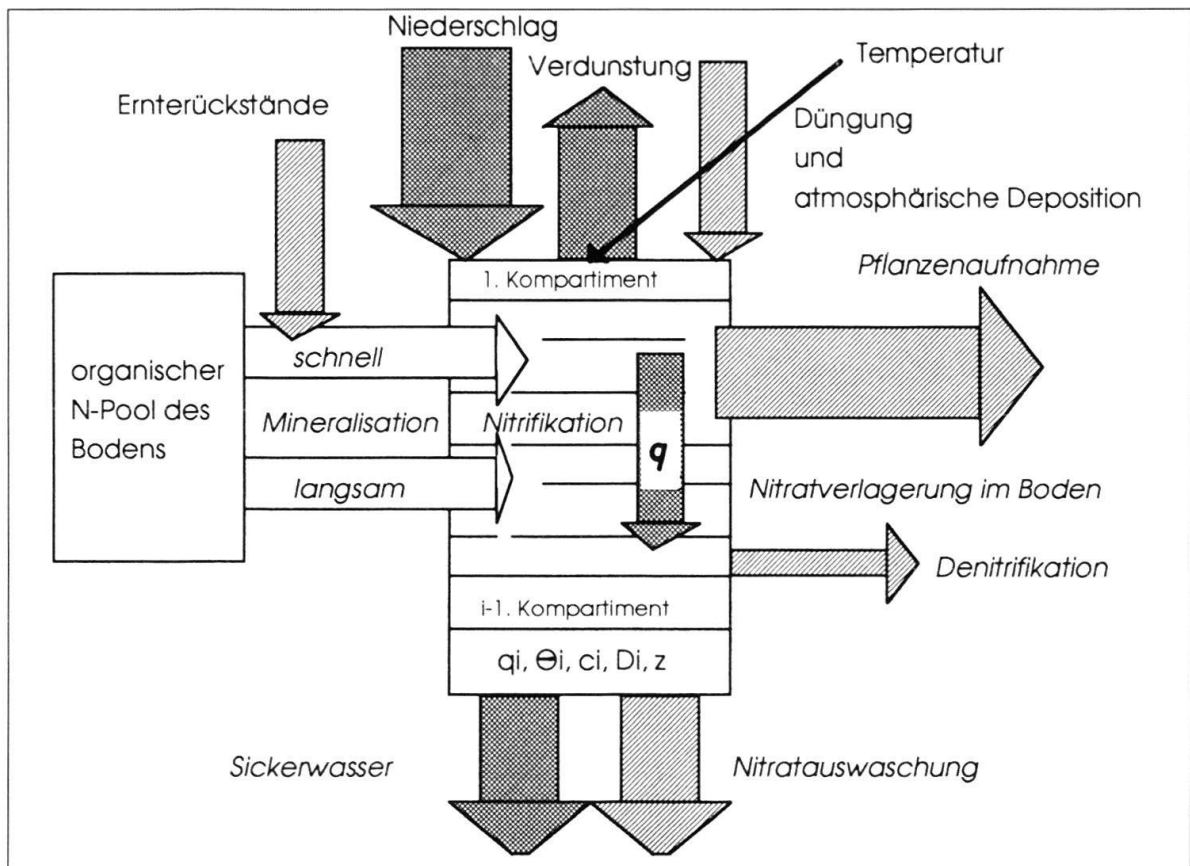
Niederschlag

Verdunstung

Temperatur

Ernterückstände

Düngung und atmosphärische Deposition

1. Kompartiment

Pflanzenaufnahme

organischer N-Pool des Bodens

schnell

Mineralisation

Nitrifikation

q

langsam

Nitratverlagerung im Boden

Denitrifikation

i-1. Kompartiment

qi, Θi, ci, Di, z

Sickerwasser

Nitratauswaschung